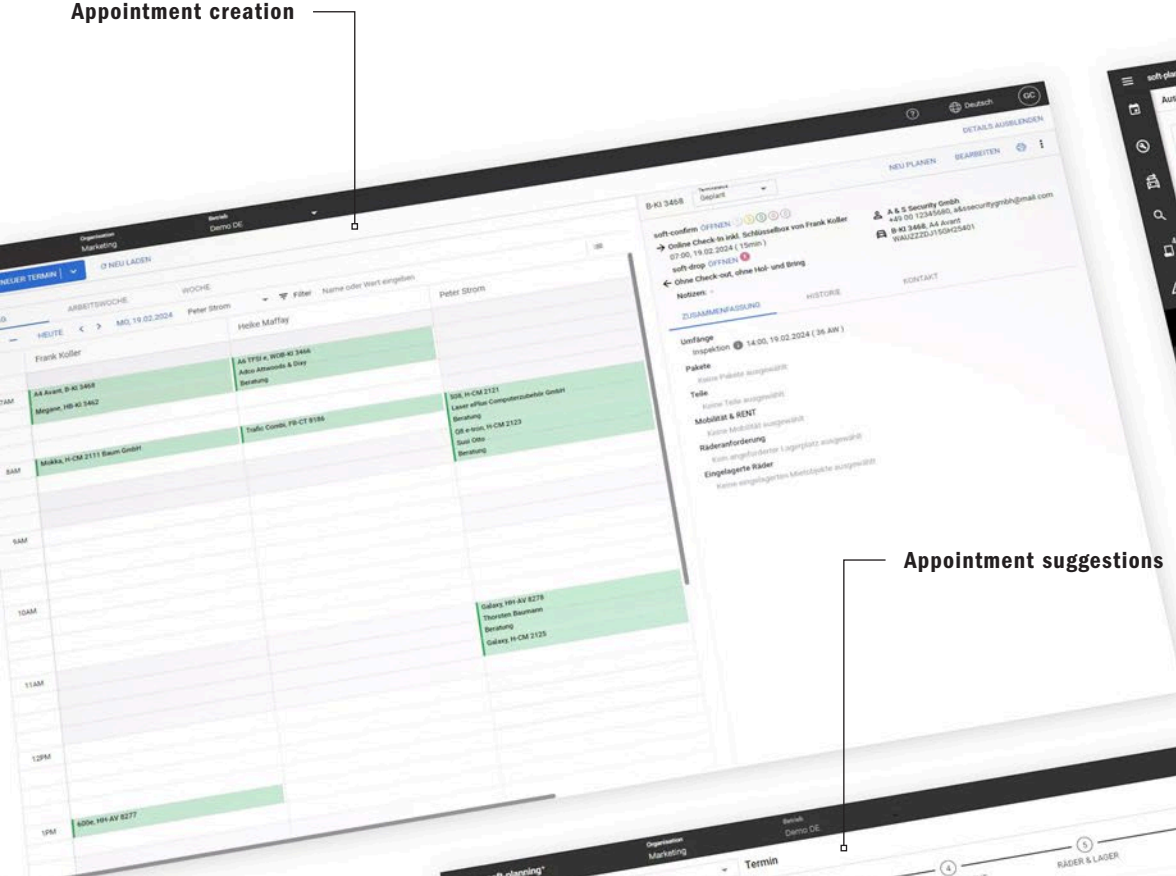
Appointment creation

Appointment suggestions

Organisation
Marketing

Betrieb
Demo DE

Deutsch

GC

DETAILS AUSBLENDEN

NEUER TERMIN

NEU LADEN

ARBEITSWOCHE

WOCHE

HEUTE

MO, 19.02.2024

Peter Strom

Filter

Name oder Wert eingeben

Frank Koller

Heike Maffay

Peter Strom

7AM

8AM

9AM

10AM

11AM

12PM

1PM

A4 Avant, B-KI 3468

Megane, HB-KI 3462

A6 TFSI e, WOB-KI 3466

Adco Attwoods & Diay

Beratung

Trafic Combi, FB-CT 8186

Mokka, H-CM 2111 Baum GmbH

Still, H-CM 2121

Laser eFlux Computerzubehör GmbH

Beratung

Q8 e-tron, H-CM 2123

Susi Otto

Beratung

Galaxy, HH-AV 8278

Thorsten Baumann

Beratung

Galaxy, H-CM 2125

620e, HH-AV 8277

B-KI 3468

Geplant

NEU PLANEN

BEARBEITEN

soft-confirm OFFNEN

Online Check-In inkl. Schlüsselbox von Frank Koller

07:00, 19.02.2024 ( 15min )

soft-drop OFFNEN

Ohne Check-out, ohne Hol- und Bring

Notizen: -

A & S Security GmbH

+49 00 12345680, a&ssecuritygmbh@mail.com

B-KI 3468, A4 Avant

WAUZZZDJ15GH25401

ZUSAMMENFASSUNG

HISTORIE

KONTAKT

Umfänge

Inspektion 14:00, 19.02.2024 ( 36 AW )

Pakete

Keine Pakete ausgewählt

Teile

Keine Teile ausgewählt

Mobilität & RENT

Keine Mobilität ausgewählt

Räderanforderung

Kein angeforderter Lagerplatz ausgewählt

Eingelagerte Räder

Keine eingelagerten Mietobjekte ausgewählt

soft-planning

Termin

4

5

RÄDER & LAGER